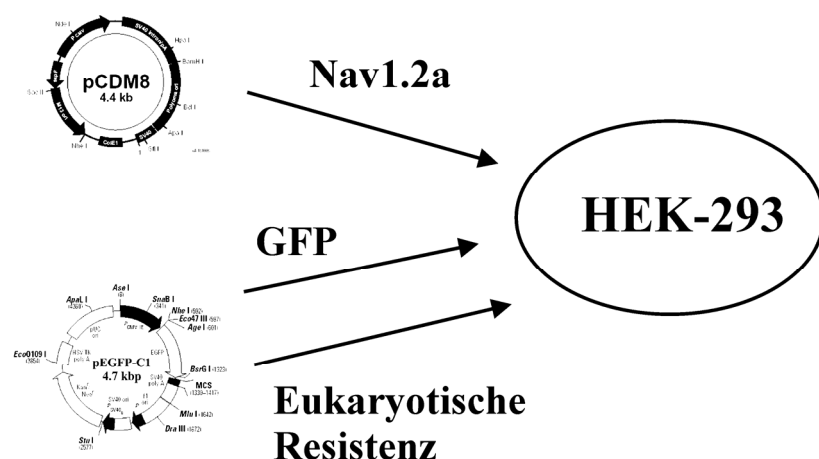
Nhe I
P CMV
SV40 intron/polyA
Hpa I
BamH I
pCDM8
4.4 kb
Sac I
polylinker
Bcl I
Apa I
SV40
ColE1
Nhe I
Xba I

Nav1.2a

HEK-293

GFP

Ase I
(8)
SnaB I
(341)
Nhe I (592)
Eco47 III (597)
Age I (601)
Apa L I
(4359)
pUC ori
P CMV IE
EGFP
Eco0109 I
(3934)
HSV TK poly A
pEGFP-C1
4.7 kbp
BsrG I (1323)
SV40 poly A
MCS
(1330–1417)
Kan$^r$/Neo$^r$
f1 ori
Mlu I (1642)
SV40 ori
P
Dra III (1872)
Stu I
(2577)

Eukaryotische
Resistenz